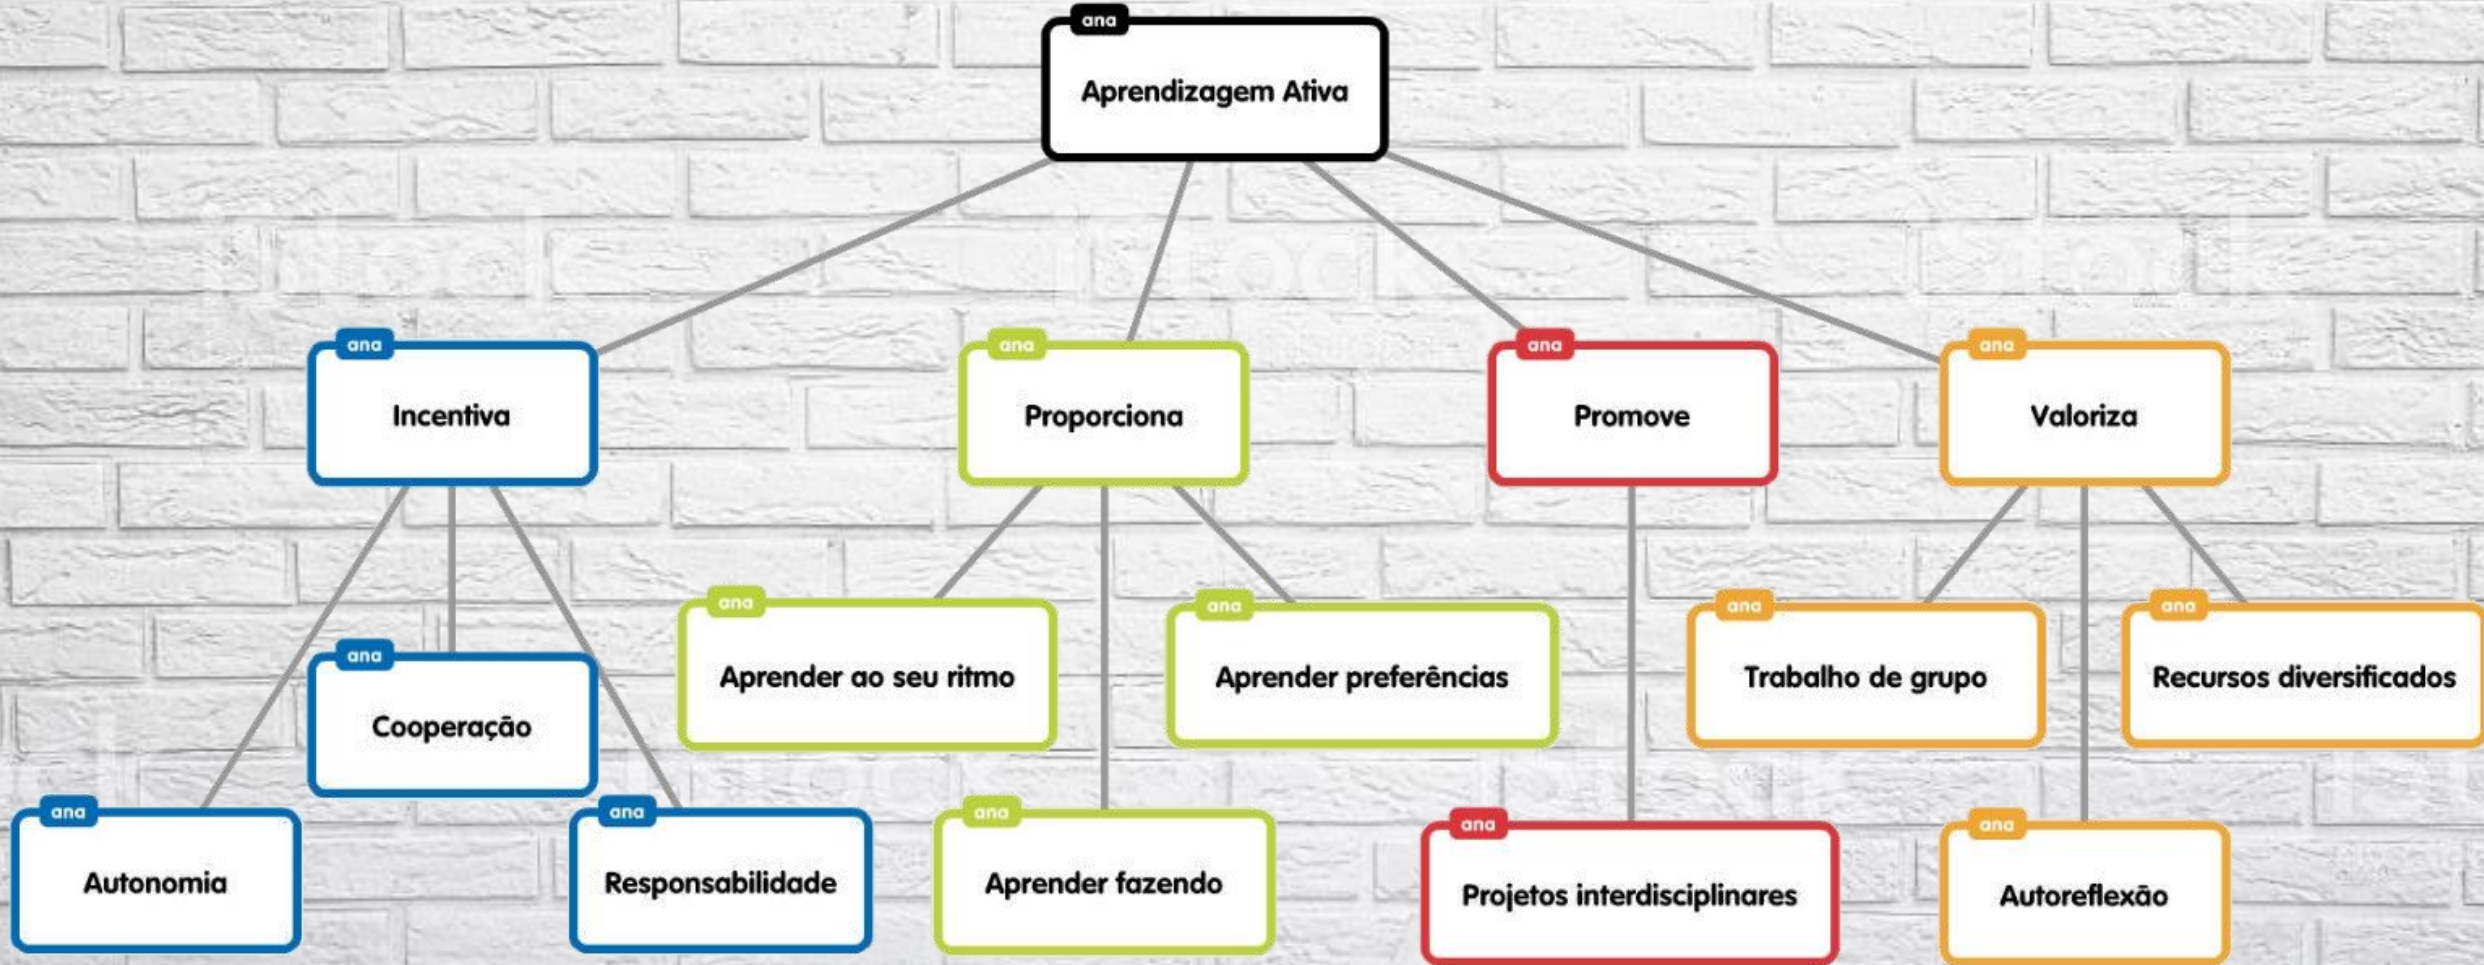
ana
Aprendizagem Ativa

ana
Incentiva

ana
Proporciona

ana
Promove

ana
Valoriza

ana
Cooperação

ana
Autonomia

ana
Responsabilidade

ana
Aprender ao seu ritmo

ana
Aprender preferências

ana
Aprender fazendo

ana
Projetos interdisciplinares

ana
Trabalho de grupo

ana
Recursos diversificados

ana
Autoreflexão